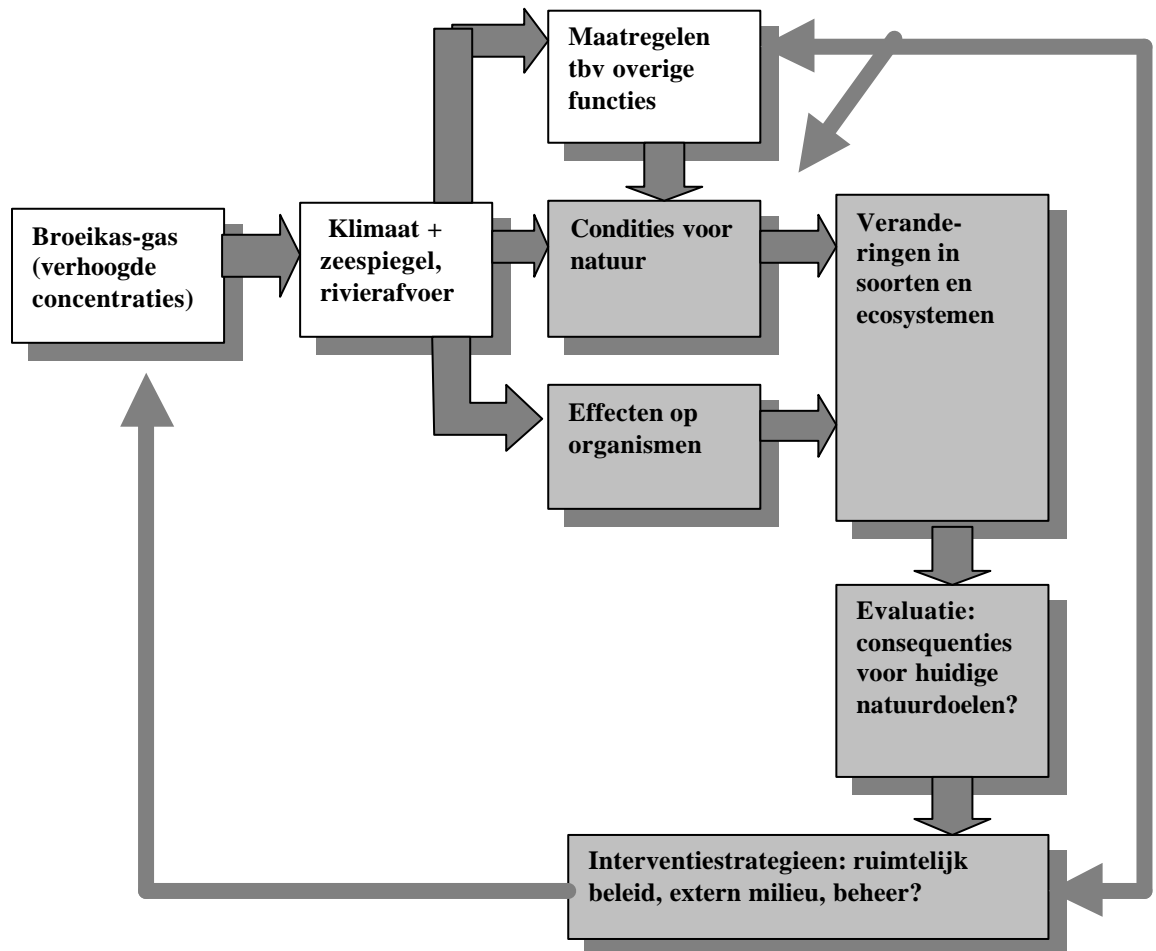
Maatregelen tbv overige functies

Broeikas-gas (verhoogde concentraties)

Klimaat + zeespiegel, rivierafvoer

Condities voor natuur

Verande-ringen in soorten en ecosystemen

Effecten op organismen

Evaluatie: consequenties voor huidige natuurdoelen?

Interventiestrategieen: ruimtelijk beleid, extern milieu, beheer?